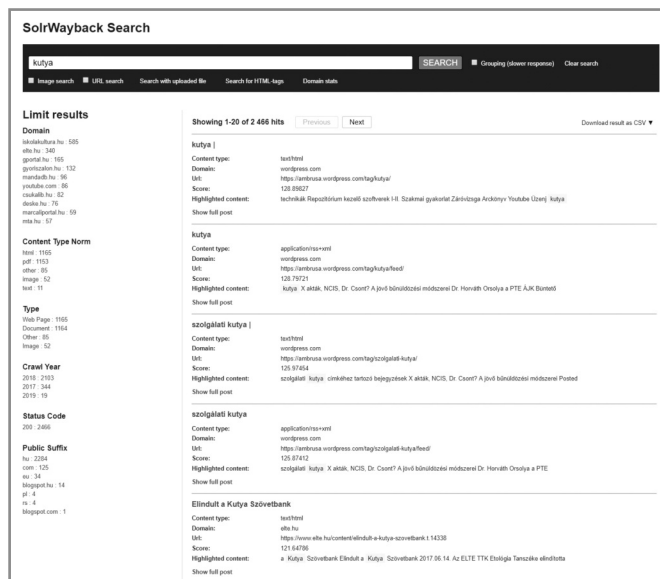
SolrWayback Search

kutya

SEARCH

Grouping (slower response)

Clear search

Image search

URL search

Search with uploaded file

Search for HTML-tags

Domain stats

Limit results

Domain
iskolakultura.hu : 585
elte.hu : 340
gportal.hu : 165
gyoriszalon.hu : 132
mandadb.hu : 96
youtube.com : 86
csakallo.hu : 82
deske.hu : 76
marcaliportal.hu : 59
mta.hu : 57

Content Type Norm
html : 1165
pdf : 1153
other : 85
image : 52
text : 11

Type
Web Page : 1165
Document : 1164
Other : 85
Image : 52

Crawl Year
2018 : 2103
2017 : 344
2019 : 19

Status Code
200 : 2466

Public Suffix
hu : 2284
com : 125
eu : 34
blogspot.hu : 14
pl : 4
rs : 4
blogspot.com : 1

Showing 1-20 of 2 466 hits

Previous

Next

Download result as CSV ▼

kutya |
Content type: text/html
Domain: wordpress.com
Url: https://ambrusa.wordpress.com/tag/kutya/
Score: 128.89627
Highlighted content: technikák Repozitórium kezelő szoftverek I-II. Szakmai gyakorlat Záróvizsga Arckönyv Youtube Üzenj kutya
Show full post

kutya
Content type: application/rss+xml
Domain: wordpress.com
Url: https://ambrusa.wordpress.com/tag/kutya/feed/
Score: 128.79721
Highlighted content: kutya X akták, NCIS, Dr. Csont? A jövő bűnüldözési módszerei Dr. Horváth Orsolya a PTE ÁJK Büntető
Show full post

szolgálati kutya |
Content type: text/html
Domain: wordpress.com
Url: https://ambrusa.wordpress.com/tag/szolgalati-kutya/
Score: 125.97454
Highlighted content: szolgálati kutya címkéhez tartozó bejegyzések X akták, NCIS, Dr. Csont? A jövő bűnüldözési módszerei Posted
Show full post

szolgálati kutya
Content type: application/rss+xml
Domain: wordpress.com
Url: https://ambrusa.wordpress.com/tag/szolgalati-kutya/feed/
Score: 125.87412
Highlighted content: szolgálati kutya X akták, NCIS, Dr. Csont? A jövő bűnüldözési módszerei Dr. Horváth Orsolya a PTE
Show full post

Elindult a Kutya Szövetbank
Content type: text/html
Domain: elte.hu
Url: https://www.elte.hu/content/elindult-a-kutya-szovetbank.t.14338
Score: 121.64786
Highlighted content: a Kutya Szövetbank Elindult a Kutya Szövetbank 2017.06.14. Az ELTE TTK Etológia Tanszéke elindította
Show full post